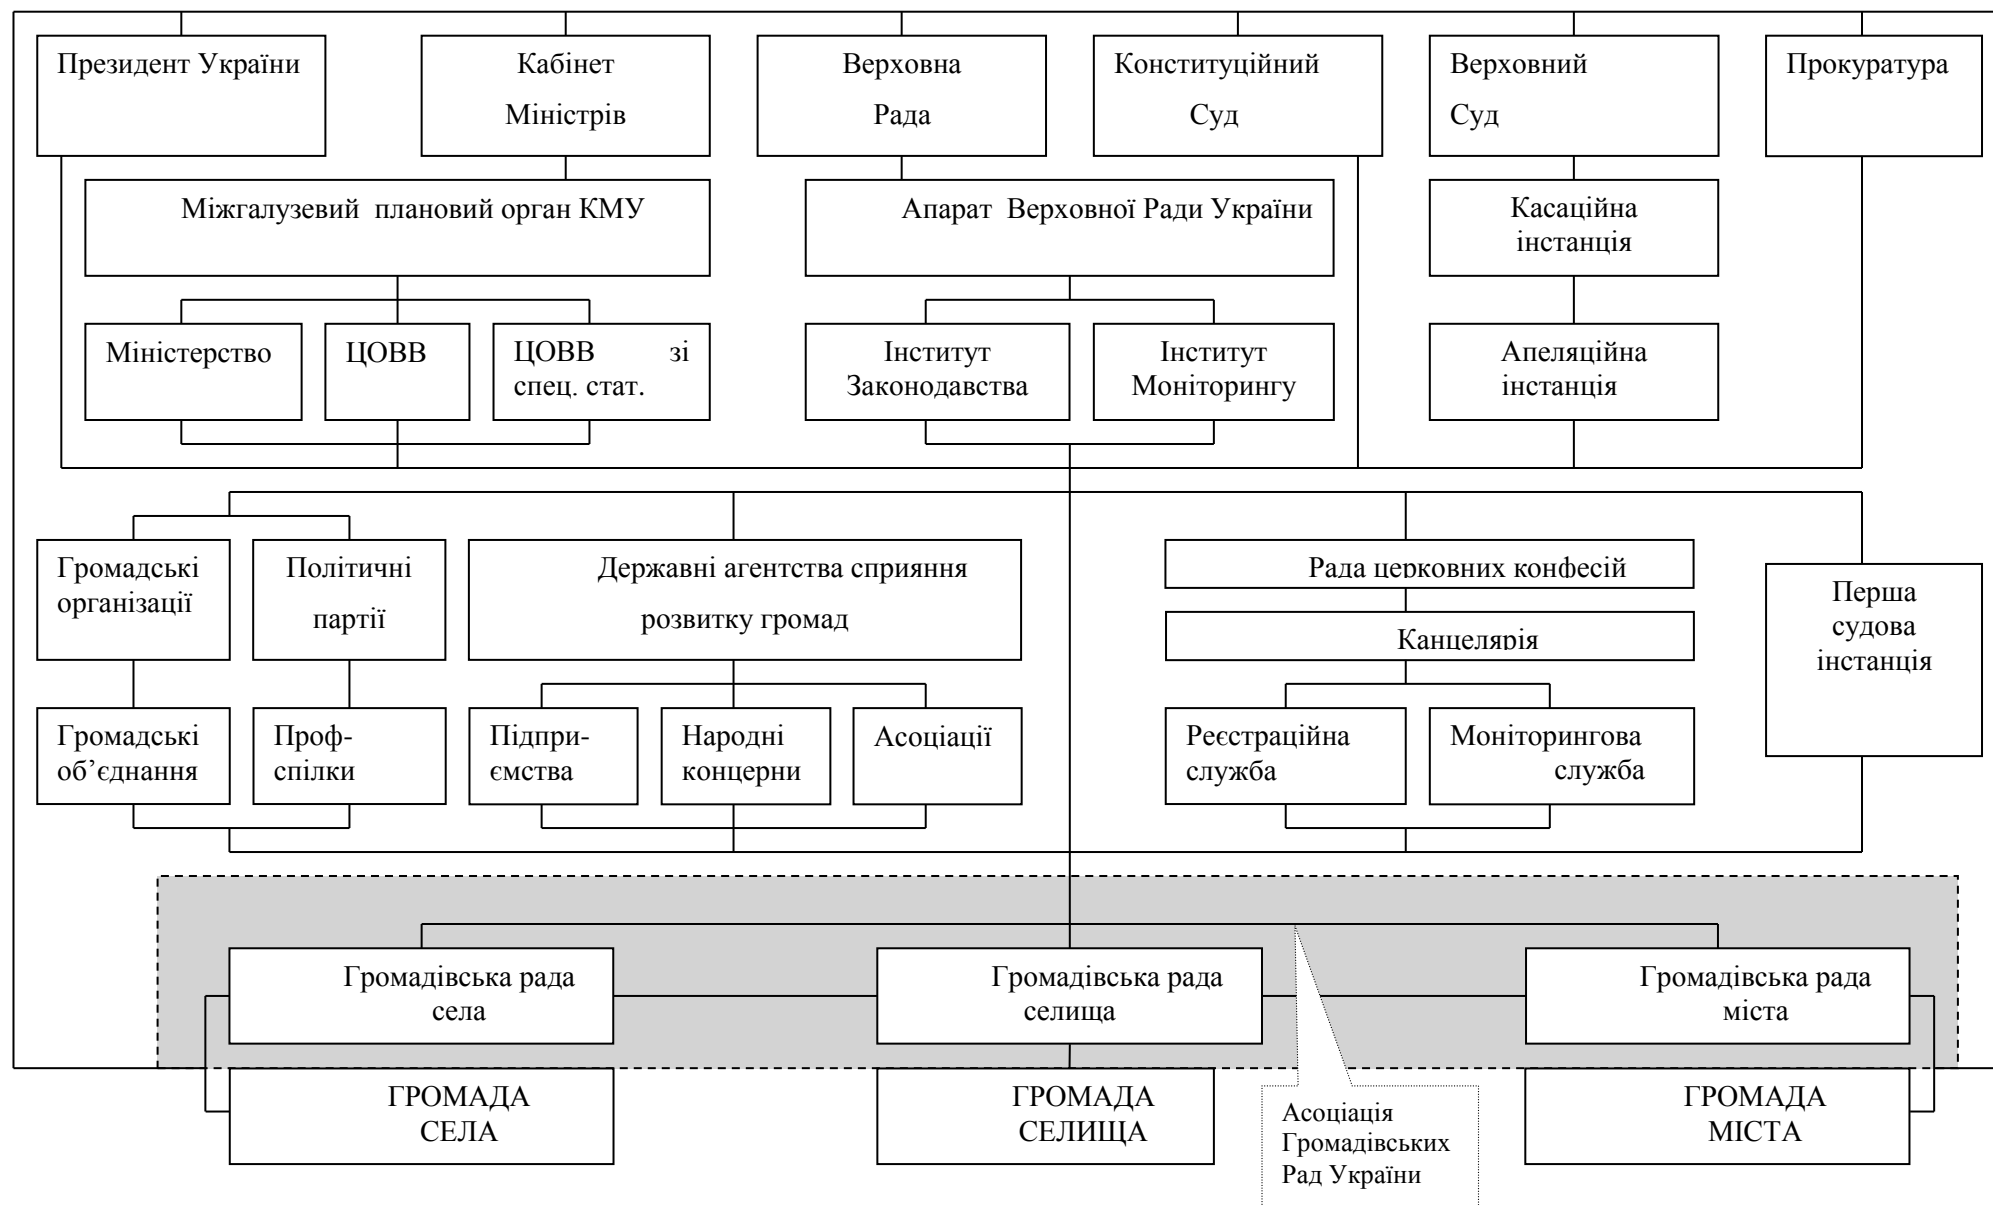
Президент України

Кабінет Міністрів

Верховна Рада

Конституційний Суд

Верховний Суд

Прокуратура

Міжгалузевий плановий орган КМУ

Апарат Верховної Ради України

Касаційна інстанція

Міністерство

ЦОВВ

ЦОВВ зі спец. стат.

Інститут Законодавства

Інститут Моніторингу

Апеляційна інстанція

Громадські організації

Політичні партії

Державні агентства сприяння розвитку громад

Рада церковних конфесій

Канцелярія

Перша судова інстанція

Громадські об'єднання

Профспілки

Підприємства

Народні концерни

Асоціації

Реєстраційна служба

Моніторингова служба

Громадівська рада села

Громадівська рада селища

Громадівська рада міста

ГРОМАДА СЕЛА

ГРОМАДА СЕЛИЩА

Асоціація Громадівських Рад України

ГРОМАДА МІСТА